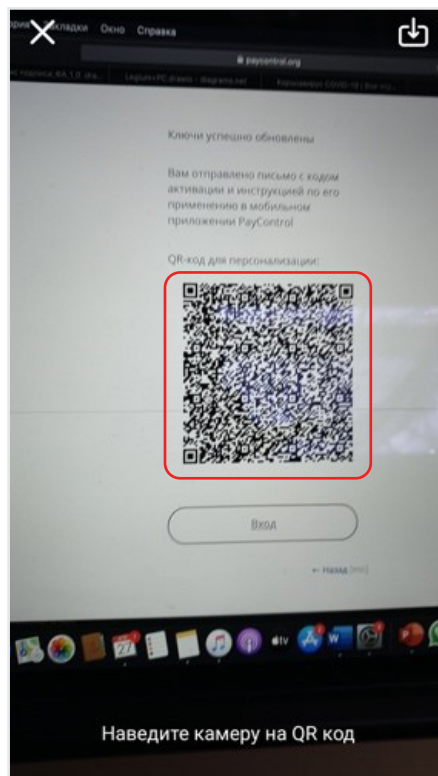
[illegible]кладки Окно Справка

paycontrol.org

Ключи успешно обновлены

Вам отправлено письмо с кодом активации и инструкцией по его применению в мобильном приложении PayControl

QR-код для персонализации:

Вход

← Назад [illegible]

Наведите камеру на QR код